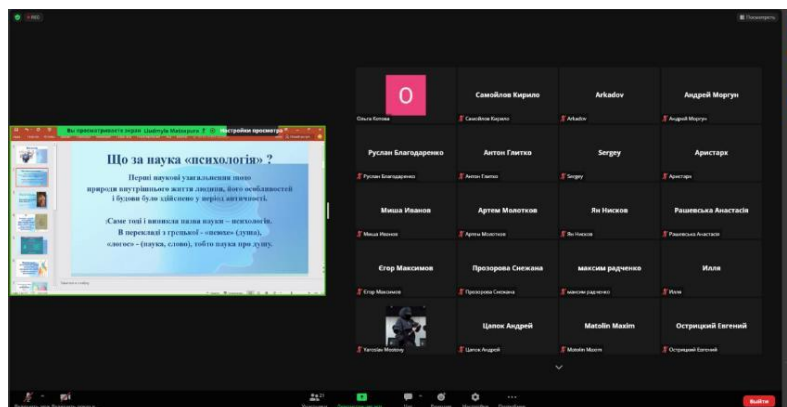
Вы просматриваете экран Цыбулья Макарыча
Настройки просмотра

Що за наука «психологія» ?

Перші наукові узагальнення щодо природи внутрішнього життя людини, його особливостей і будови було здійснено у період античності.

Саме тоді і виникла назва науки – психологія. В перекладі з грецької - «псюхе» (душа), «логос» - (наука, слово), тобто наука про душу.

О
Ольга Котова
Самойлов Кирило
Самойлов Кирило
Arkadov
Arkadov
Андрей Моргун
Андрей Моргун
Руслан Благодаренко
Руслан Благодаренко
Антон Глитко
Антон Глитко
Sergey
Sergey
Аристарх
Аристарх
Миша Иванов
Миша Иванов
Артем Молотков
Артем Молотков
Ян Нисков
Ян Нисков
Рашевська Анастасія
Рашевська Анастасія
Єгор Максимов
Єгор Максимов
Прозорова Снежана
Прозорова Снежана
максим радченко
максим радченко
Илля
Илля
Yaroslav Moskvy
Цапок Андрей
Цапок Андрей
Matolin Maxim
Matolin Maxim
Острицкий Евгений
Острицкий Евгений

Выйти